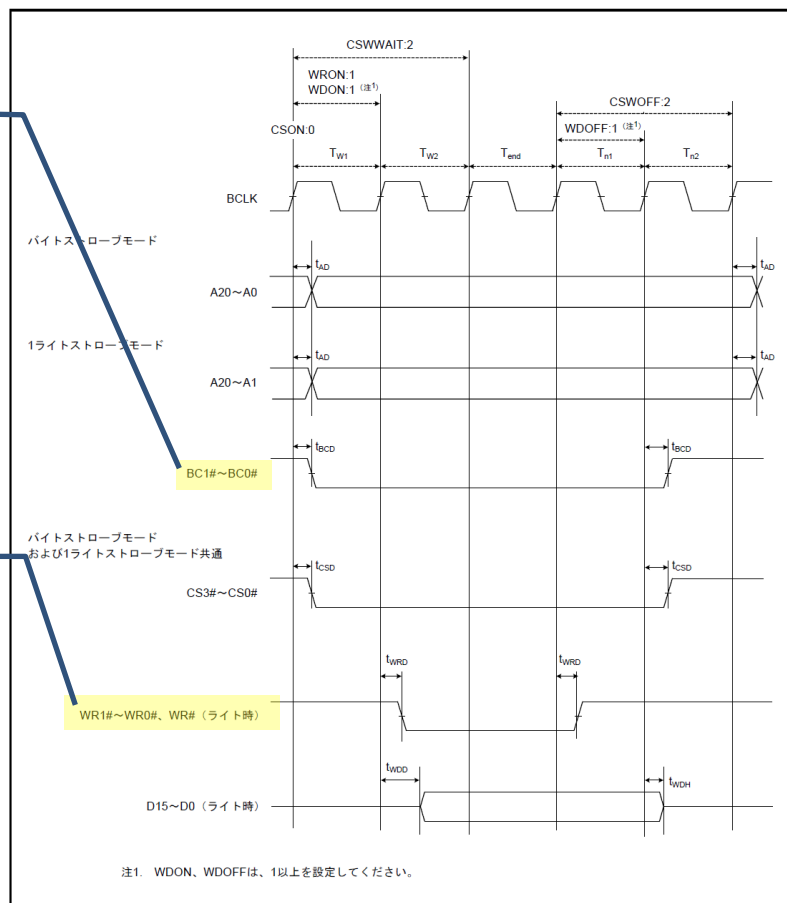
CSWWAIT:2

WRON:1
WDON:1 (注1)

CSWOFF:2

WDOFF:1 (注1)

CSON:0

$T_{W1}$ $T_{W2}$ $T_{end}$ $T_{n1}$ $T_{n2}$

BCLK

バイトストローブモード

$t_{AD}$ $t_{AD}$

A20～A0

1ライトストローブモード

$t_{AD}$ $t_{AD}$

A20～A1

$t_{BCD}$ $t_{BCD}$

BC1#～BC0#

バイトストローブモード
および1ライトストローブモード共通

$t_{CSD}$ $t_{CSD}$

CS3#～CS0#

$t_{WRD}$ $t_{WRD}$

WR1#～WR0#、WR#（ライト時）

$t_{WDD}$ $t_{WDH}$

D15～D0（ライト時）

注1. WDON、WDOFFは、1以上を設定してください。